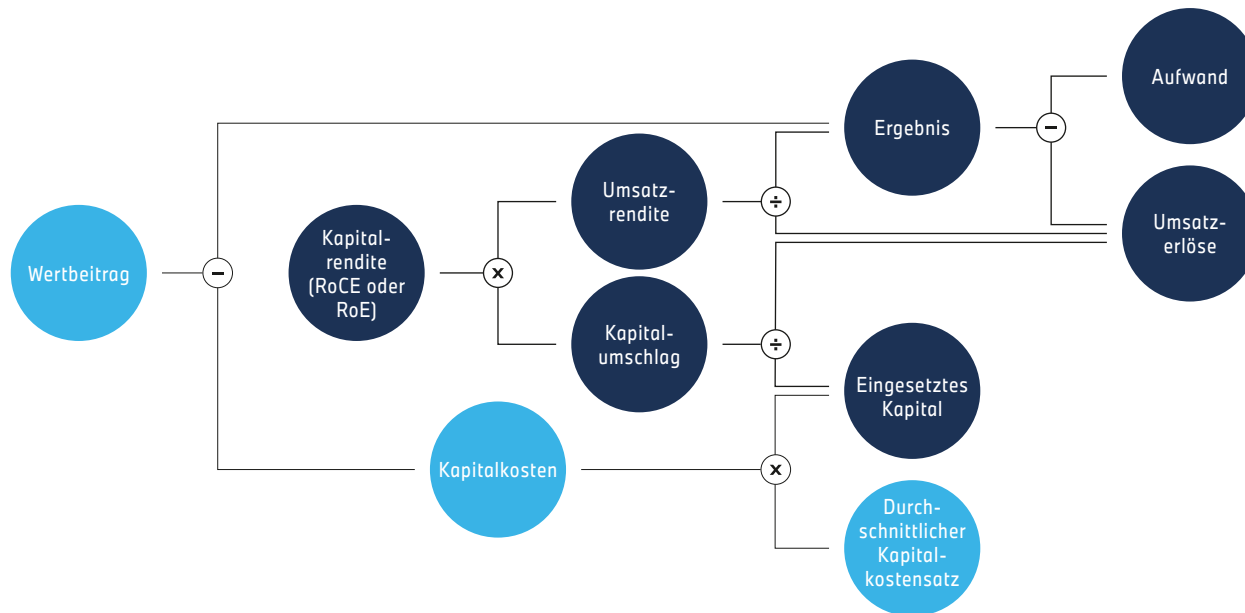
Aufwand

Ergebnis

−

Umsatz-rendite

÷

Umsatz-erlöse

Wertbeitrag

−

Kapital-rendite (RoCE oder RoE)

×

Kapital-umschlag

÷

Eingesetztes Kapital

Kapitalkosten

×

Durch-schnittlicher Kapital-kostensatz